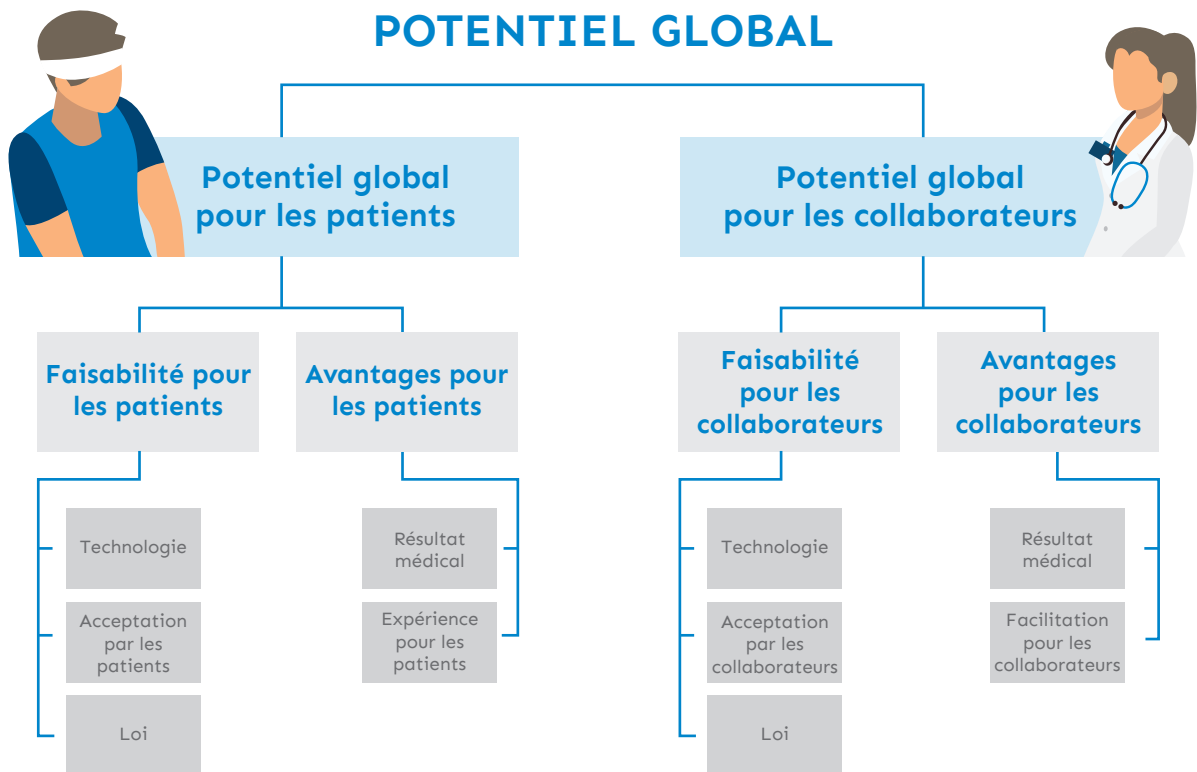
POTENTIEL GLOBAL

Potentiel global pour les patients

Potentiel global pour les collaborateurs

Faisabilité pour les patients

Avantages pour les patients

Faisabilité pour les collaborateurs

Avantages pour les collaborateurs

Technologie

Acceptation par les patients

Loi

Résultat médical

Expérience pour les patients

Technologie

Acceptation par les collaborateurs

Loi

Résultat médical

Facilitation pour les collaborateurs